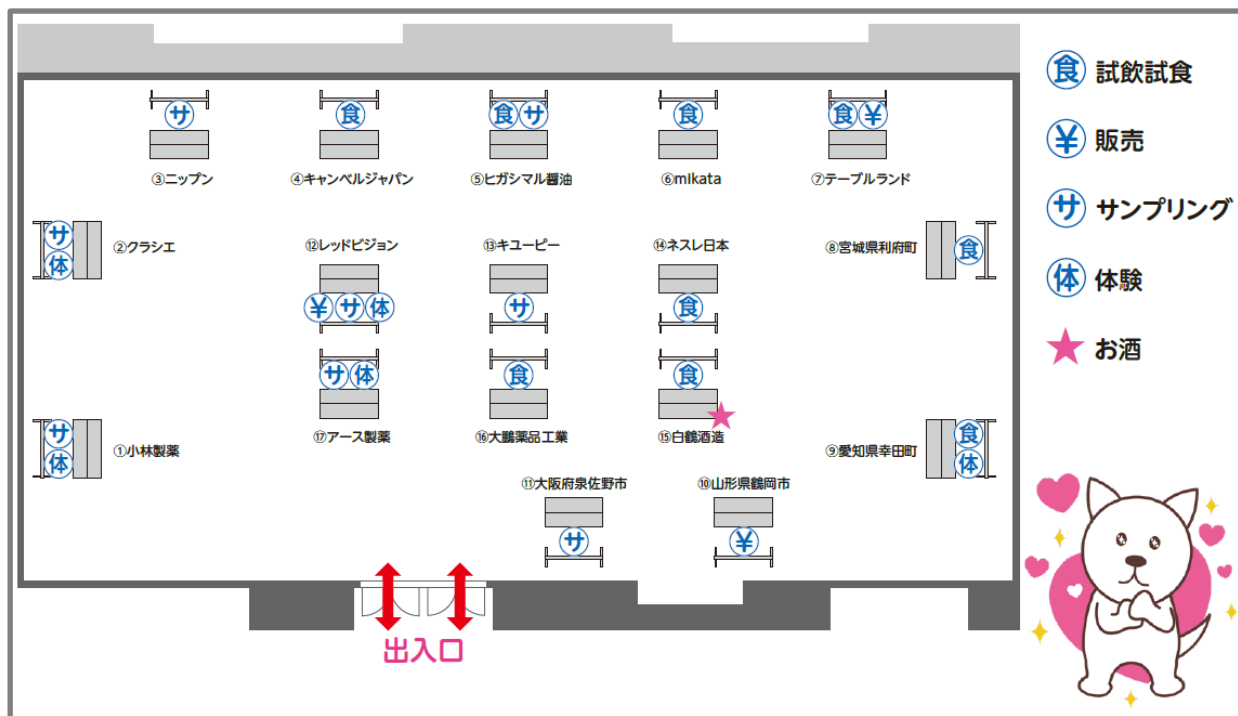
サ
③ニップン

食
④キャンペルジャパン

食 サ
⑤ヒガシマル醤油

食
⑥mikata

食 ¥
⑦テーブルランド

サ 体
②クラシエ

⑫レッドピジョン
¥ サ 体

⑬キユーピー
サ

⑭ネスレ日本
食

⑧宮城県利府町
食

サ 体
⑰アース製薬

食
⑯大鵬薬品工業

食
⑮白鶴酒造

サ 体
①小林製薬

食 体
⑨愛知県幸田町

⑪大阪府泉佐野市
サ

⑩山形県鶴岡市
¥

出入口

食 試飲試食
¥ 販売
サ サンプリング
体 体験
お酒